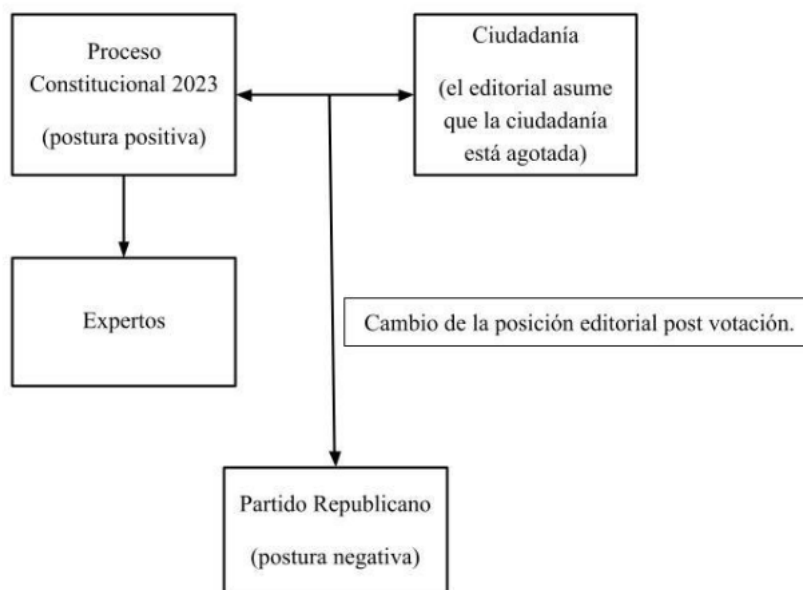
Proceso Constitucional 2023

(postura positiva)

Ciudadanía

(el editorial asume que la ciudadanía está agotada)

Expertos

Cambio de la posición editorial post votación.

Partido Republicano

(postura negativa)